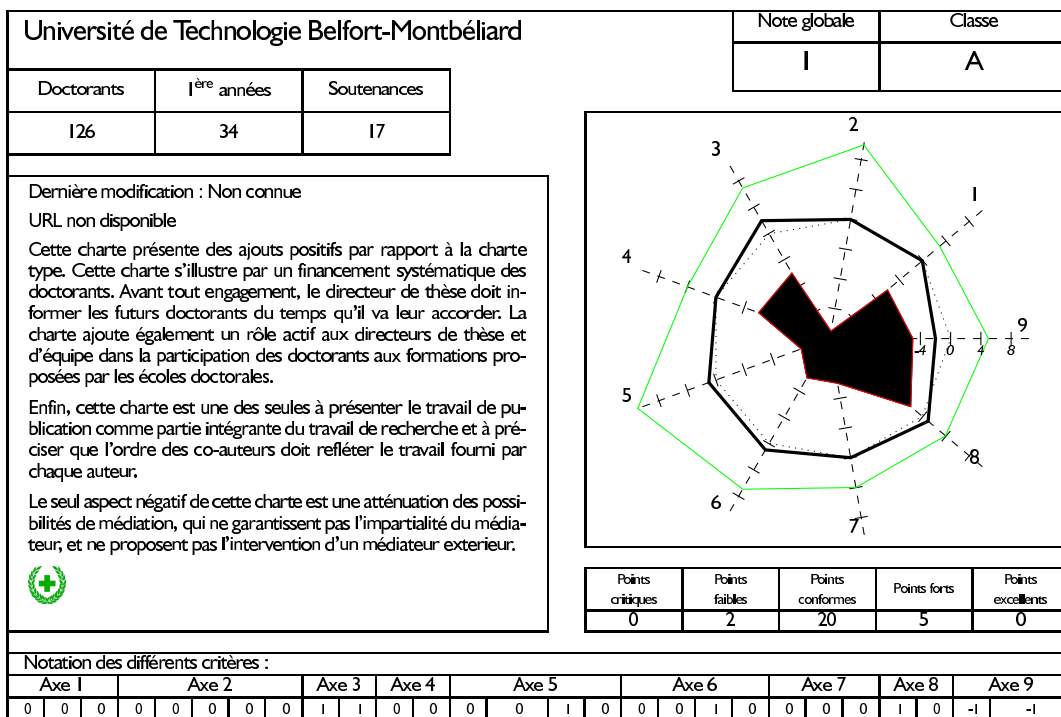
Université de Technologie Belfort-Montbéliard

| Note globale | Classe |
|---|---|
| 1 | A |

| Doctorants | 1ère années | Soutenances |
|---|---|---|
| 126 | 34 | 17 |

Dernière modification : Non connue

URL non disponible

Cette charte présente des ajouts positifs par rapport à la charte type. Cette charte s'illustre par un financement systématique des doctorants. Avant tout engagement, le directeur de thèse doit informer les futurs doctorants du temps qu'il va leur accorder. La charte ajoute également un rôle actif aux directeurs de thèse et d'équipe dans la participation des doctorants aux formations proposées par les écoles doctorales.

Enfin, cette charte est une des seules à présenter le travail de publication comme partie intégrante du travail de recherche et à préciser que l'ordre des co-auteurs doit refléter le travail fourni par chaque auteur.

Le seul aspect négatif de cette charte est une atténuation des possibilités de médiation, qui ne garantissent pas l'impartialité du médiateur, et ne proposent pas l'intervention d'un médiateur exterieur.

2
3
1
4
9
-4
0
4
8
5
8
6
7

| Points critiques | Points faibles | Points conformes | Points forts | Points excellents |
|---|---|---|---|---|
| 0 | 2 | 20 | 5 | 0 |

Notation des différents critères :

| Axe 1 | | | Axe 2 | | | | | Axe 3 | | Axe 4 | | Axe 5 | | | Axe 6 | | | | Axe 7 | | | Axe 8 | | Axe 9 | |
|---|---|---|---|---|---|---|---|---|---|---|---|---|---|---|---|---|---|---|---|---|---|---|---|---|---|
| 0 | 0 | 0 | 0 | 0 | 0 | 0 | 0 | 1 | 1 | 0 | 0 | 0 | 1 | 0 | 0 | 0 | 1 | 0 | 0 | 0 | 0 | 1 | 0 | -1 | -1 |